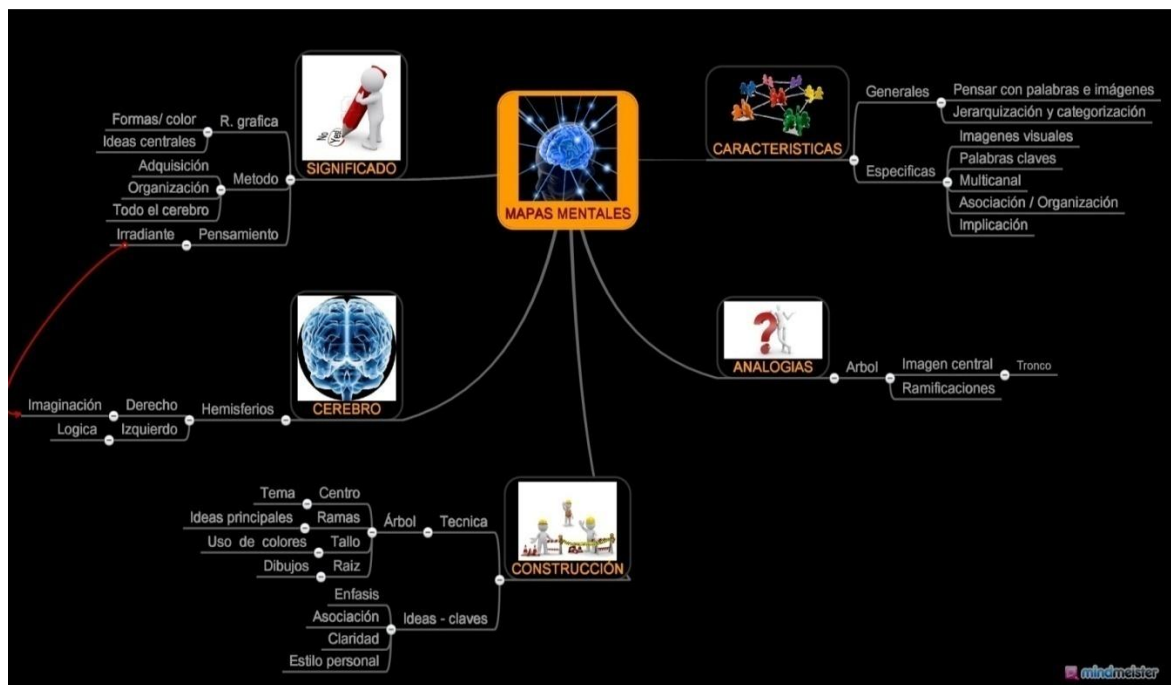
MAPAS MENTALES

SIGNIFICADO
R. grafica
Formas/ color
Ideas centrales
Metodo
Adquisición
Organización
Todo el cerebro
Pensamiento
Irradiante

CARACTERISTICAS
Generales
Pensar con palabras e imágenes
Jerarquización y categorización
Especificas
Imagenes visuales
Palabras claves
Multicanal
Asociación / Organización
Implicación

CEREBRO
Hemisferios
Derecho
Imaginación
Izquierdo
Logica

ANALOGIAS
Arbol
Imagen central
Tronco
Ramificaciones

CONSTRUCCIÓN
Tecnica
Árbol
Centro
Tema
Ramas
Ideas principales
Tallo
Uso de colores
Raiz
Dibujos
Ideas - claves
Enfasis
Asociación
Claridad
Estilo personal

mindmeister